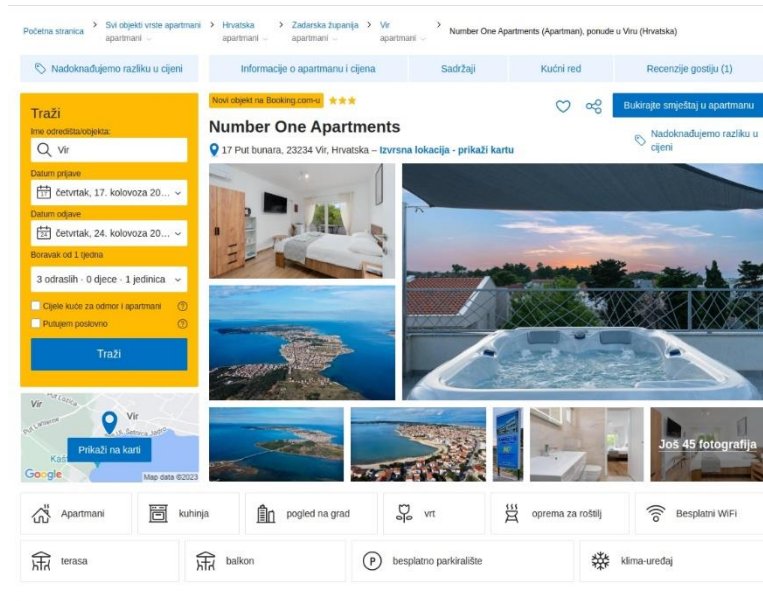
Početna stranica > Svi objekti vrste apartmani apartmani > Hrvatska apartmani > Zadarska županija apartmani > Vir apartmani > Number One Apartments (Apartman), ponude u Viru (Hrvatska)

Nadoknađujemo razliku u cijeni | Informacije o apartmanu i cijena | Sadržaji | Kućni red | Recenzije gostiju (1)

Traži
Ime odredišta/objekta:
Vir
Datum prijave
četvrtak, 17. kolovoza 20...
Datum odjave
četvrtak, 24. kolovoza 20...
Boravak od 1 tjedna
3 odraslih · 0 djece · 1 jedinica
Cijele kuće za odmor i apartmani
Putujem poslovno
Traži

Vir
Vir
Prikaži na karti
Google
Map data ©2023

Novi objekt na Booking.com-u ★★★
Number One Apartments
17 Put bunara, 23234 Vir, Hrvatska – Izvrsna lokacija - prikaži kartu
Bukirajte smještaj u apartmanu
Nadoknađujemo razliku u cijeni

Još 45 fotografija

Apartmani | kuhinja | pogled na grad | vrt | oprema za roštilj | Besplatni WiFi
terasa | balkon | besplatno parkiralište | klima-uređaj